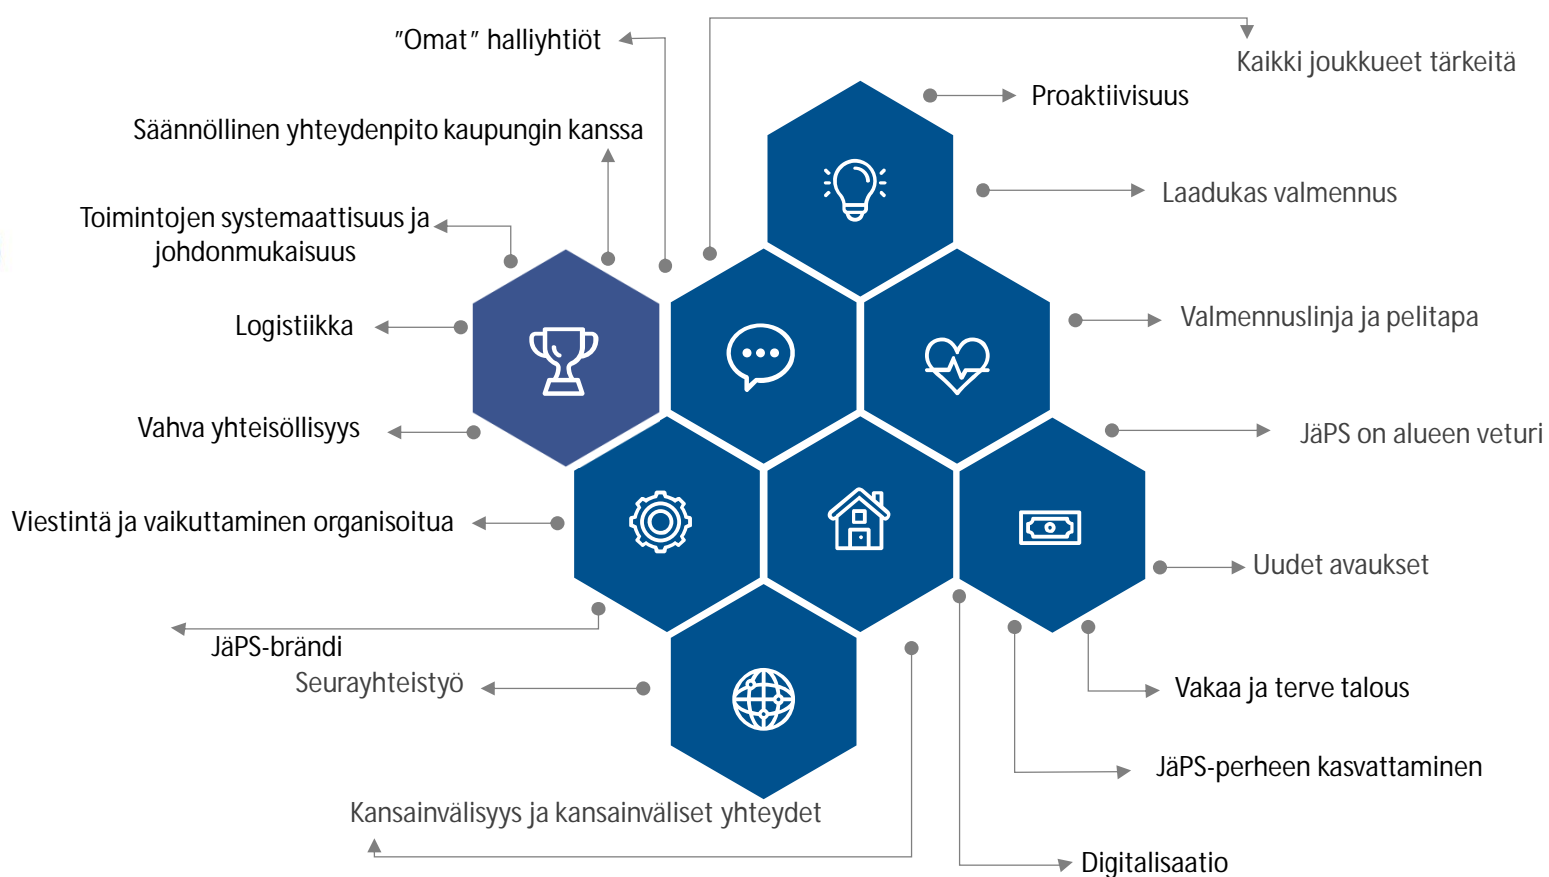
"Omat" halliyhtiöt

Kaikki joukkueet tärkeitä

Proaktiivisuus

Säännöllinen yhteydenpito kaupungin kanssa

Laadukas valmennus

Toimintojen systemaattisuus ja johdonmukaisuus

Valmennuslinja ja pelitapa

Logistiikka

Vahva yhteisöllisyys

JäPS on alueen veturi

Viestintä ja vaikuttaminen organisoitua

Uudet avaukset

JäPS-brändi

Seurayhteistyö

Vakaa ja terve talous

JäPS-perheen kasvattaminen

Kansainvälisyys ja kansainväliset yhteydet

Digitalisaatio